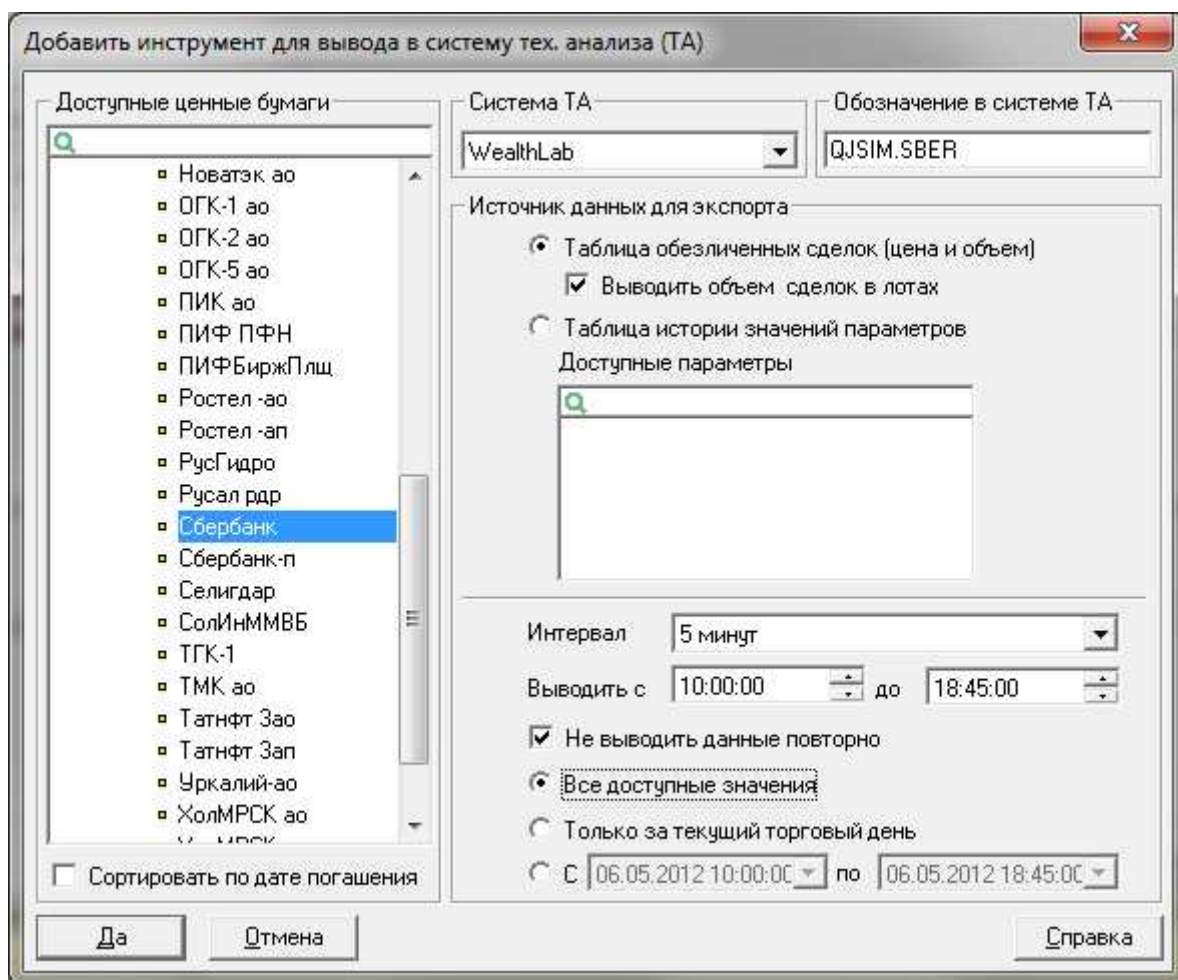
Добавить инструмент для вывода в систему тех. анализа (ТА)

Доступные ценные бумаги
Новатэк ао
ОГК-1 ао
ОГК-2 ао
ОГК-5 ао
ПИК ао
ПИФ ПФН
ПИФБиржПлщ
Ростел -ао
Ростел -ап
РусГидро
Русал рдр
Сбербанк
Сбербанк-п
Селигдар
СолИнММВБ
ТГК-1
ТМК ао
Татнфт 3ао
Татнфт 3ап
Уркалий-ао
ХолМРСК ао
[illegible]
Сортировать по дате погашения

Система ТА
WealthLab

Обозначение в системе ТА
QJSIM.SBER

Источник данных для экспорта
Таблица обезличенных сделок (цена и объем)
Выводить объем сделок в лотах
Таблица истории значений параметров
Доступные параметры

Интервал 5 минут
Выводить с 10:00:00 до 18:45:00
Не выводить данные повторно
Все доступные значения
Только за текущий торговый день
С 06.05.2012 10:00:0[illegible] по 06.05.2012 18:45:0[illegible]

Да
Отмена
Справка